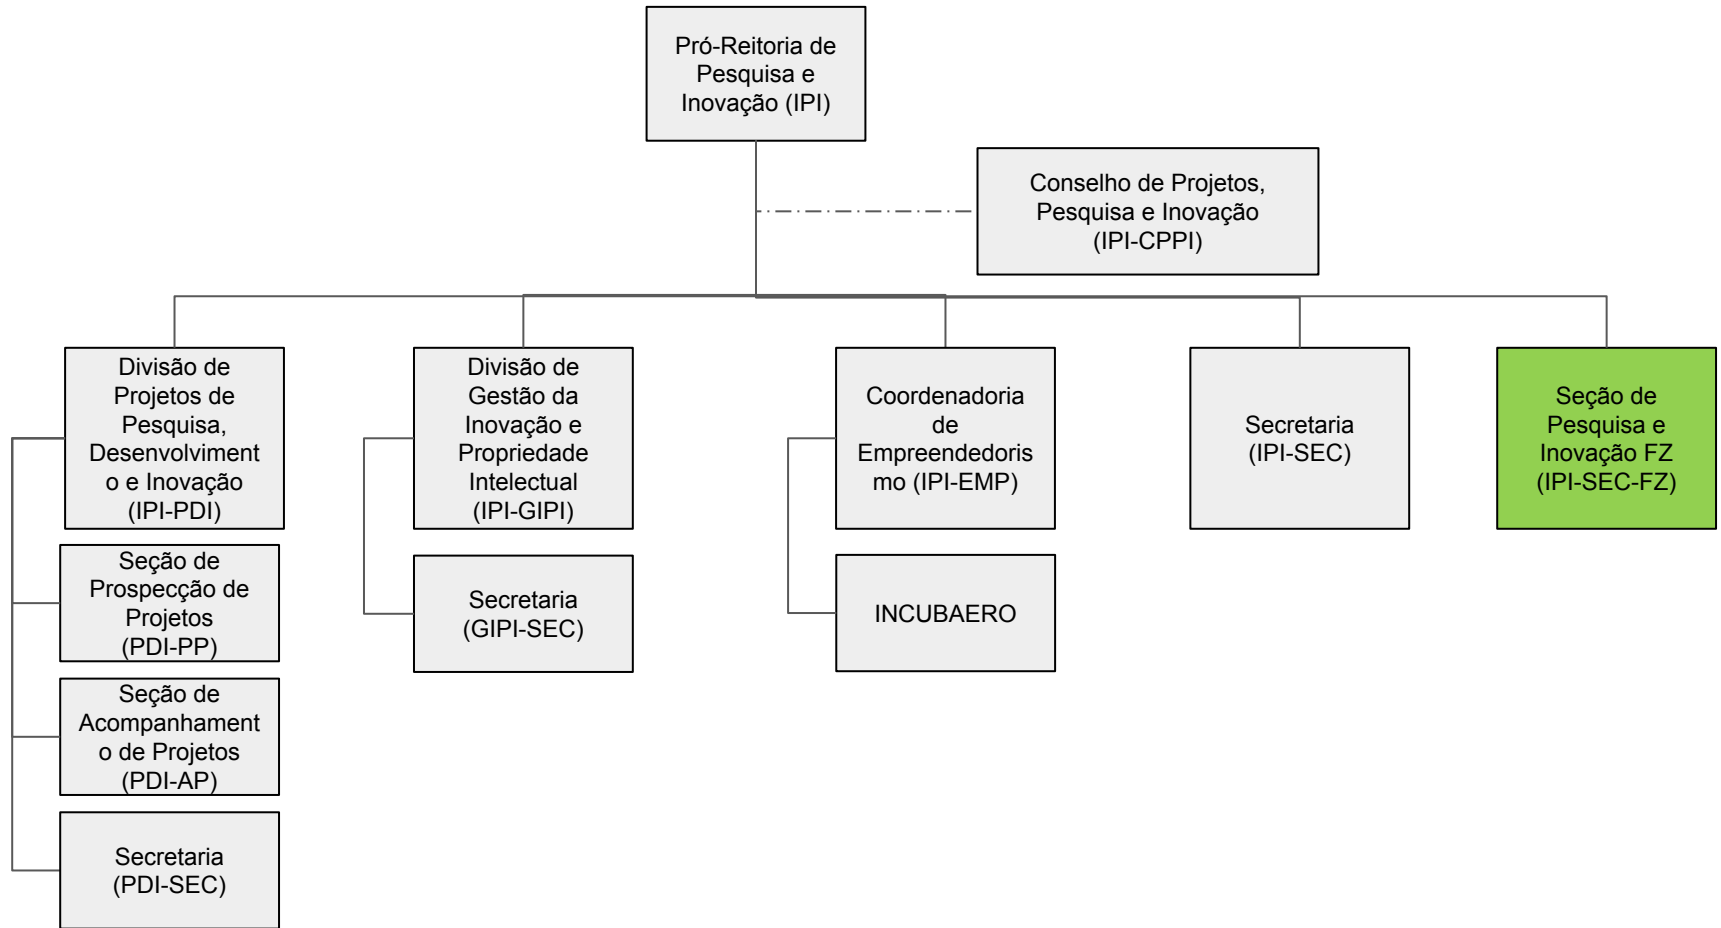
Pró-Reitoria de Pesquisa e Inovação (IPI)

Conselho de Projetos, Pesquisa e Inovação (IPI-CPPI)

Divisão de Projetos de Pesquisa, Desenvolvimento e Inovação (IPI-PDI)

Seção de Prospecção de Projetos (PDI-PP)

Seção de Acompanhamento de Projetos (PDI-AP)

Secretaria (PDI-SEC)

Divisão de Gestão da Inovação e Propriedade Intelectual (IPI-GIPI)

Secretaria (GIPI-SEC)

Coordenadoria de Empreendedorismo (IPI-EMP)

INCUBAERO

Secretaria (IPI-SEC)

Seção de Pesquisa e Inovação FZ (IPI-SEC-FZ)